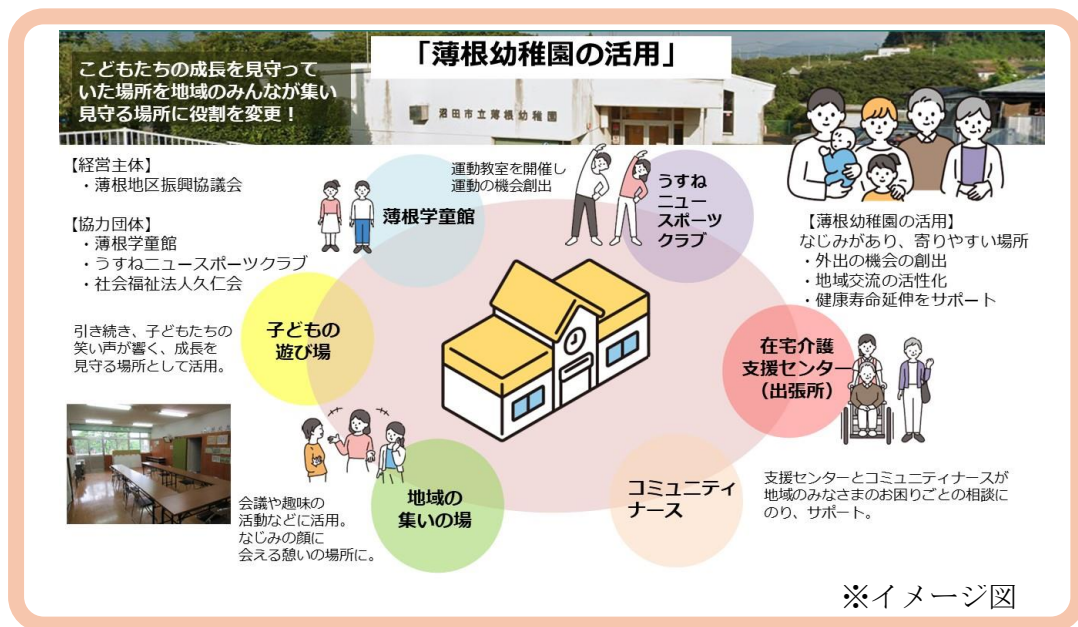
「薄根幼稚園の活用」

こどもたちの成長を見守っていた場所を地域のみんなが集い見守る場所に役割を変更！

沼田市立薄根幼稚園

【経営主体】
・薄根地区振興協議会

【協力団体】
・薄根学童館
・うすねニュースポーツクラブ
・社会福祉法人久仁会

薄根学童館

運動教室を開催し運動の機会創出

うすね ニュー スポーツ クラブ

【薄根幼稚園の活用】
なじみがあり、寄りやすい場所
・外出の機会の創出
・地域交流の活性化
・健康寿命延伸をサポート

子どもの遊び場

引き続き、子どもたちの笑い声が響く、成長を見守る場所として活用。

在宅介護支援センター（出張所）

地域の集いの場

会議や趣味の活動などに活用。なじみの顔に会える憩いの場所に。

コミュニティナース

支援センターとコミュニティナースが地域のみなさまのお困りごとの相談にのり、サポート。

※イメージ図